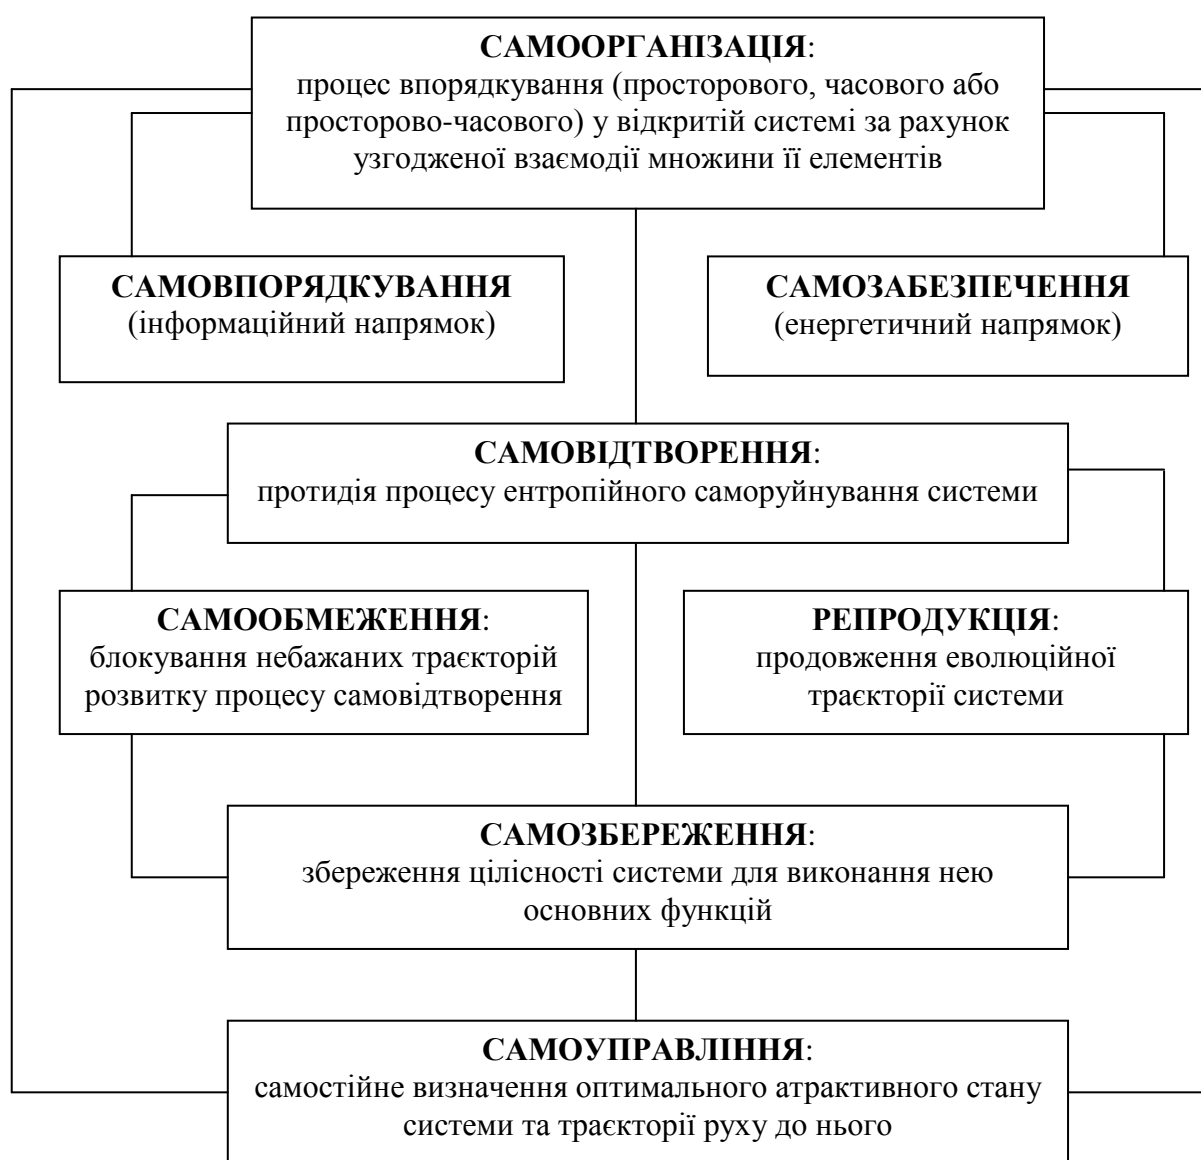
**САМООРГАНІЗАЦІЯ**:
процес впорядкування (просторового, часового або просторово-часового) у відкритій системі за рахунок узгодженої взаємодії множини її елементів

**САМОВПОРЯДКУВАННЯ**
(інформаційний напрямок)

**САМОЗАБЕЗПЕЧЕННЯ**
(енергетичний напрямок)

**САМОВІДТВОРЕННЯ**:
протидія процесу ентропійного саморуйнування системи

**САМООБМЕЖЕННЯ**:
блокування небажаних траєкторій розвитку процесу самовідтворення

**РЕПРОДУКЦІЯ**:
продовження еволюційної траєкторії системи

**САМОЗБЕРЕЖЕННЯ**:
збереження цілісності системи для виконання нею основних функцій

**САМОУПРАВЛІННЯ**:
самостійне визначення оптимального атрактивного стану системи та траєкторії руху до нього